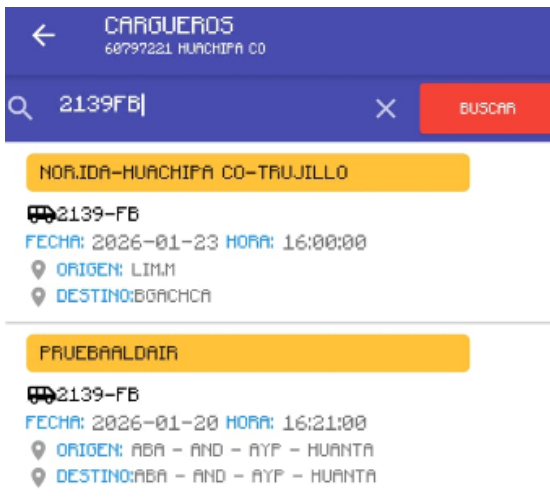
CARGUEROS
60797221 HUACHIPA CO

2139FB

BUSCAR

NOR.IDA-HUACHIPA CO-TRUJILLO

2139-FB
FECHA: 2026-01-23 HORA: 16:00:00
ORIGEN: LIM.M
DESTINO:BGACHCA

PRUEBAALDAIR

2139-FB
FECHA: 2026-01-20 HORA: 16:21:00
ORIGEN: ABA - AND - AYP - HUANTA
DESTINO:ABA - AND - AYP - HUANTA